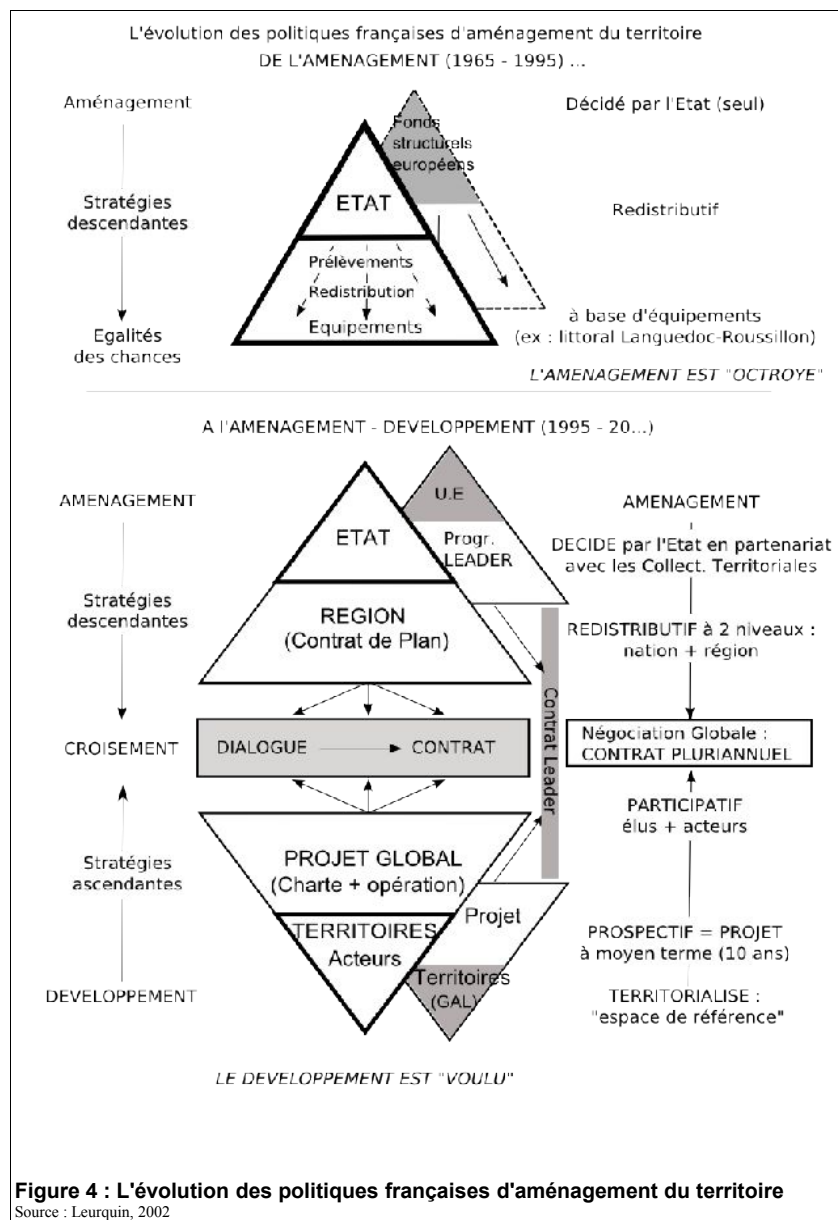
L'évolution des politiques françaises d'aménagement du territoire
DE L'AMENAGEMENT (1965 - 1995) ...

Aménagement

Stratégies descendantes

Egalités des chances

Fonds structurels européens

ETAT

Prélèvements
Redistribution
Equipements

Décidé par l'Etat (seul)

Redistributif

à base d'équipements (ex : littoral Languedoc-Roussillon)

L'AMENAGEMENT EST "OCTROYE"

A l'AMENAGEMENT - DEVELOPPEMENT (1995 - 20...)

AMENAGEMENT

Stratégies descendantes

CROISEMENT

Stratégies ascendantes

DEVELOPPEMENT

U.E

Progr. LEADER

ETAT

REGION
(Contrat de Plan)

Contrat Leader

DIALOGUE → CONTRAT

PROJET GLOBAL
(Charte + opération)

Projet

TERRITOIRES
Acteurs

Territoires
(GAL)

AMENAGEMENT

DECIDE par l'Etat en partenariat avec les Collect. Territoriales

REDISTRIBUTIF à 2 niveaux : nation + région

Négociation Globale :
CONTRAT PLURIANNUEL

PARTICIPATIF
élus + acteurs

PROSPECTIF = PROJET
à moyen terme (10 ans)

TERRITORIALISE :
"espace de référence"

LE DEVELOPPEMENT EST "VOULU"

Figure 4 : L'évolution des politiques françaises d'aménagement du territoire
Source : Leurquin, 2002